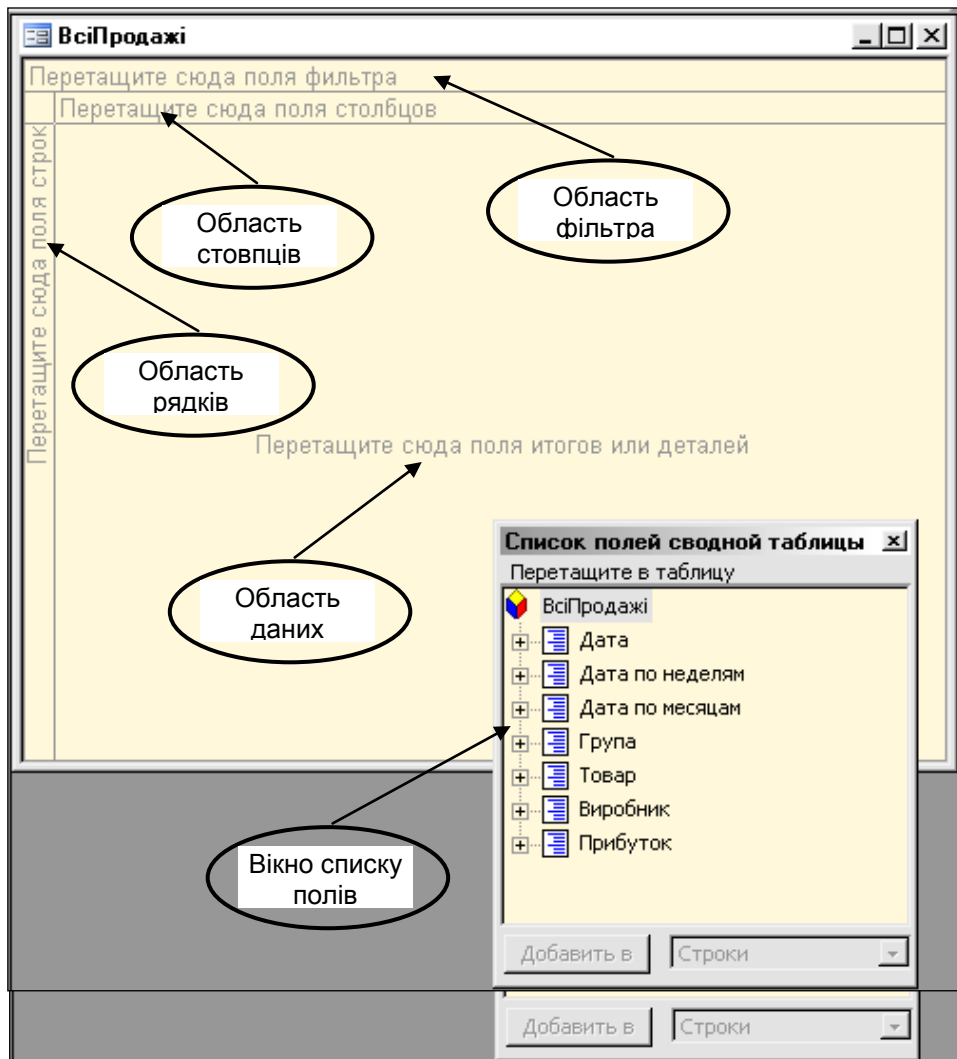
ВсіПродажі

Перетащите сюда поля фильтра

Перетащите сюда поля столбцов

Перетащите сюда поля строк

Область стовпців

Область фільтра

Область рядків

Перетащите сюда поля итогов или деталей

Область даних

Список полей сводной таблицы

Перетащите в таблицу

ВсіПродажі
Дата
Дата по неделям
Дата по месяцам
Група
Товар
Виробник
Прибуток

Вікно списку полів

Добавить в | Строки

Добавить в | Строки